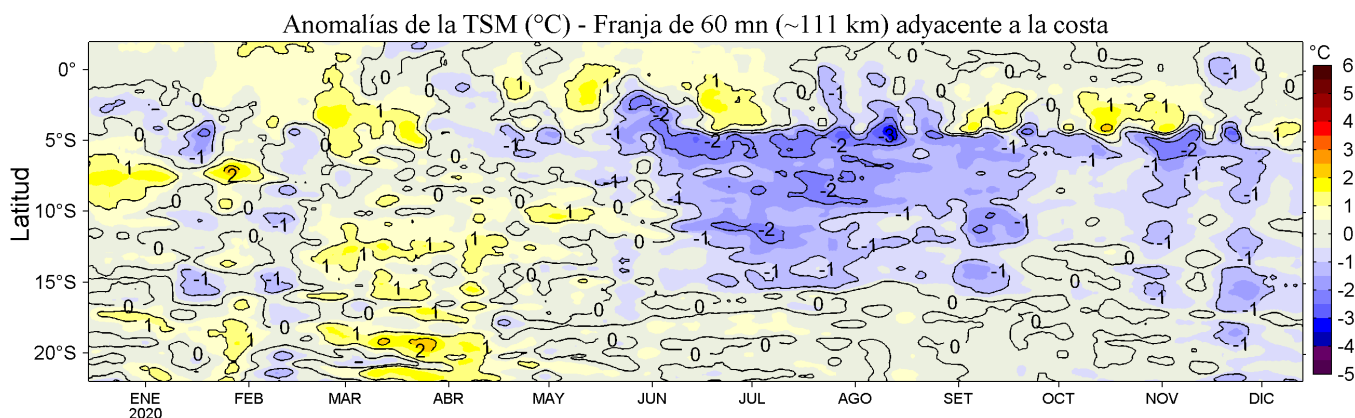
Anomalías de la TSM (°C) - Franja de 60 mn (~111 km) adyacente a la costa

Latitud

0°
5°S
10°S
15°S
20°S

ENE
2020
FEB
MAR
ABR
MAY
JUN
JUL
AGO
SET
OCT
NOV
DIC

°C
6
5
4
3
2
1
0
-1
-2
-3
-4
-5

0 1 -1 2 -2 -3